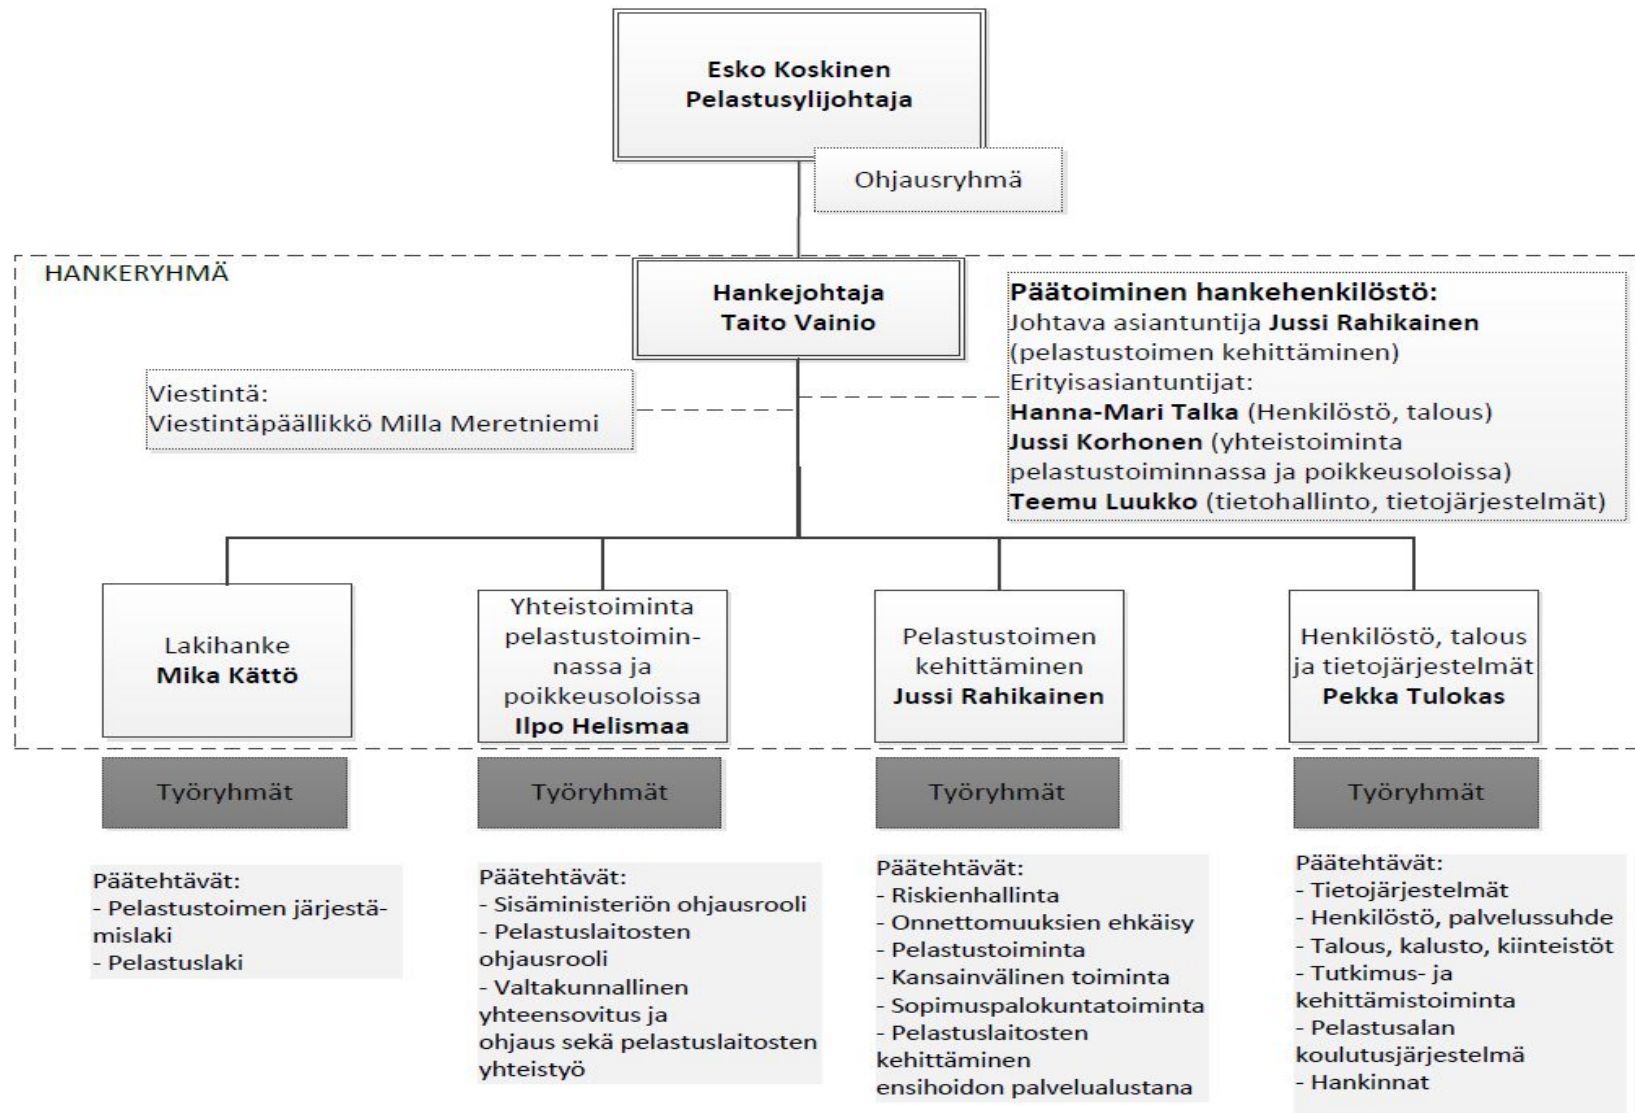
Esko Koskinen
Pelastusylijohtaja

Ohjausryhmä

HANKERYHMÄ

Hankejohtaja
Taito Vainio

Päätoiminen hankehenkilöstö:
Johtava asiantuntija Jussi Rahikainen (pelastustoimen kehittäminen)
Erityisasiantuntijat:
Hanna-Mari Talka (Henkilöstö, talous)
Jussi Korhonen (yhteistoiminta pelastustoiminnassa ja poikkeusoloissa)
Teemu Luukko (tietohallinto, tietojärjestelmät)

Viestintä:
Viestintäpäällikkö Milla Meretniemi

Lakihanke
Mika Kättö

Yhteistoiminta pelastustoiminnassa ja poikkeusoloissa
Ilpo Helismaa

Pelastustoimen kehittäminen
Jussi Rahikainen

Henkilöstö, talous ja tietojärjestelmät
Pekka Tulokas

Työryhmät

Työryhmät

Työryhmät

Työryhmät

Päätehtävät:
- Pelastustoimen järjestämislaki
- Pelastuslaki

Päätehtävät:
- Sisäministeriön ohjausrooli
- Pelastuslaitosten ohjausrooli
- Valtakunnallinen yhteensovitus ja ohjaus sekä pelastuslaitosten yhteistyö

Päätehtävät:
- Riskienhallinta
- Onnettomuuksien ehkäisy
- Pelastustoiminta
- Kansainvälinen toiminta
- Sopimuspalokuntatoiminta
- Pelastuslaitosten kehittäminen ensihoidon palvelualustana

Päätehtävät:
- Tietojärjestelmät
- Henkilöstö, palvelussuhde
- Talous, kalusto, kiinteistöt
- Tutkimus- ja kehittämistoiminta
- Pelastusalan koulutusjärjestelmä
- Hankinnat